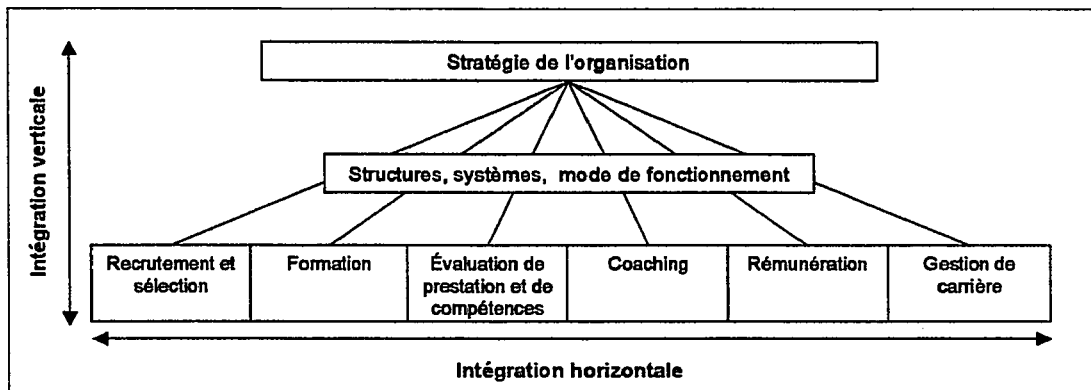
Intégration verticale

Stratégie de l'organisation

Structures, systèmes, mode de fonctionnement

| Recrutement et sélection | Formation | Évaluation de prestation et de compétences | Coaching | Rémunération | Gestion de carrière |
|---|---|---|---|---|---|

Intégration horizontale